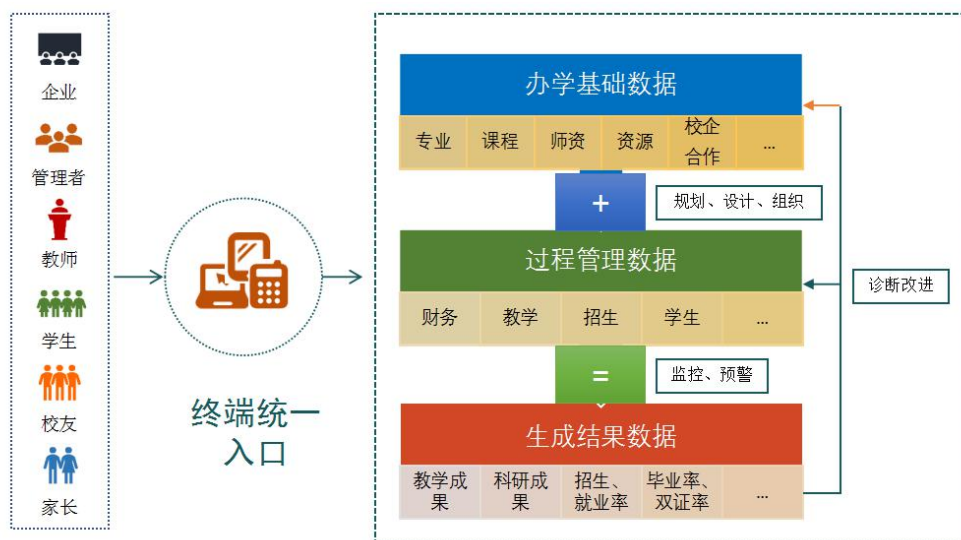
企业
管理者
教师
学生
校友
家长

终端统一入口

办学基础数据

| 专业 | 课程 | 师资 | 资源 | 校企合作 | ... |
|---|---|---|---|---|---|

+

规划、设计、组织

过程管理数据

| 财务 | 教学 | 招生 | 学生 | ... |
|---|---|---|---|---|

诊断改进

=

监控、预警

生成结果数据

| 教学成果 | 科研成果 | 招生、就业率 | 毕业率、双证率 | ... |
|---|---|---|---|---|